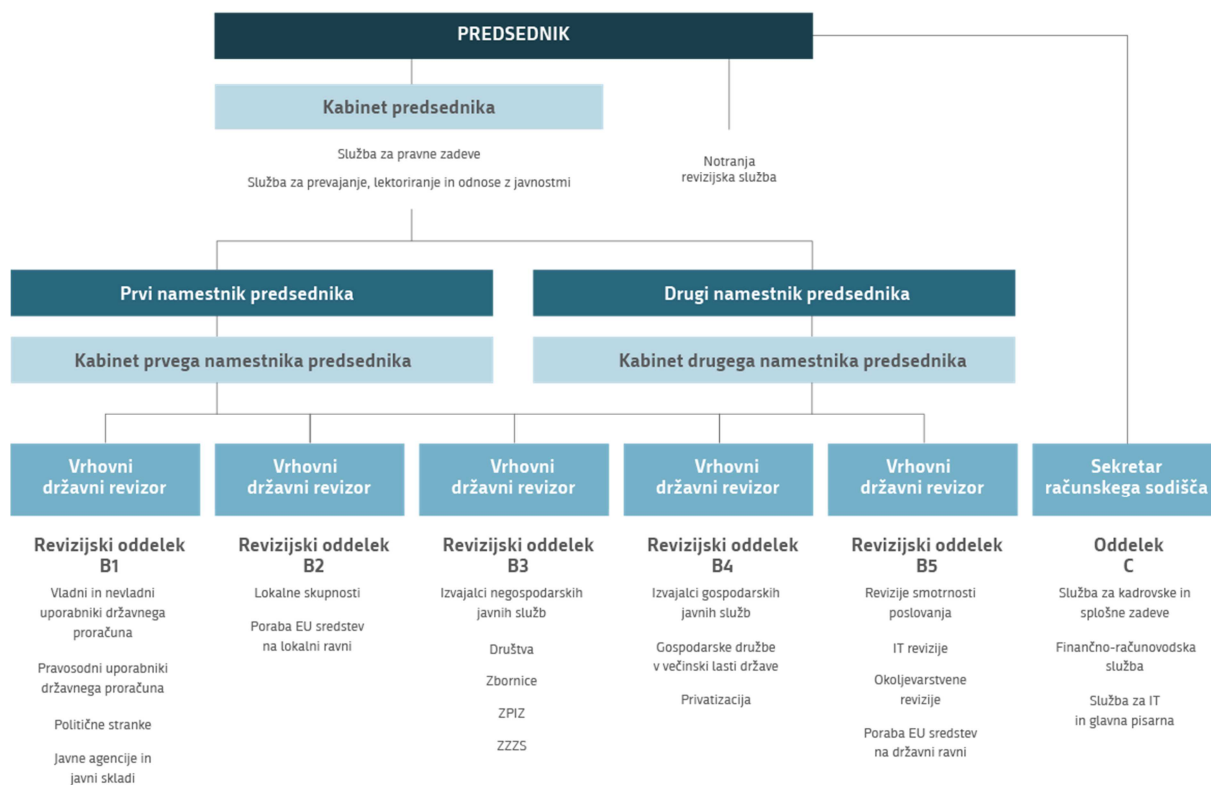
PREDSEDNIK

Kabinet predsednika

Služba za pravne zadeve

Služba za prevajanje, lektoriranje in odnose z javnostmi

Notranja revizijska služba

Prvi namestnik predsednika

Kabinet prvega namestnika predsednika

Drugi namestnik predsednika

Kabinet drugega namestnika predsednika

Vrhovni državni revizor

Revizijski oddelek B1

Vladni in nevladni uporabniki državnega proračuna

Pravosodni uporabniki državnega proračuna

Politične stranke

Javne agencije in javni skladi

Vrhovni državni revizor

Revizijski oddelek B2

Lokalne skupnosti

Poraba EU sredstev na lokalni ravni

Vrhovni državni revizor

Revizijski oddelek B3

Izvajalci negospodarskih javnih služb

Društva

Zbornice

ZPIZ

ZZZS

Vrhovni državni revizor

Revizijski oddelek B4

Izvajalci gospodarskih javnih služb

Gospodarske družbe v večinski lasti države

Privatizacija

Vrhovni državni revizor

Revizijski oddelek B5

Revizije smotrnosti poslovanja

IT revizije

Okoljevarstvene revizije

Poraba EU sredstev na državni ravni

Sekretar računskega sodišča

Oddelek C

Služba za kadrovske in splošne zadeve

Finančno-računovodska služba

Služba za IT in glavna pisarna